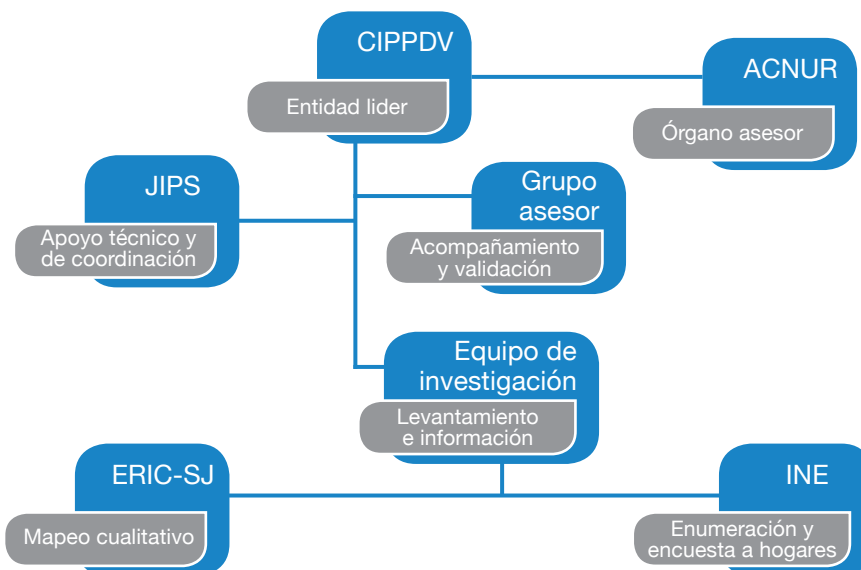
CIPPDV
Entidad lider

ACNUR
Órgano asesor

JIPS
Apoyo técnico y de coordinación

Grupo asesor
Acompañamiento y validación

Equipo de investigación
Levantamiento e información

ERIC-SJ
Mapeo cualitativo

INE
Enumeración y encuesta a hogares